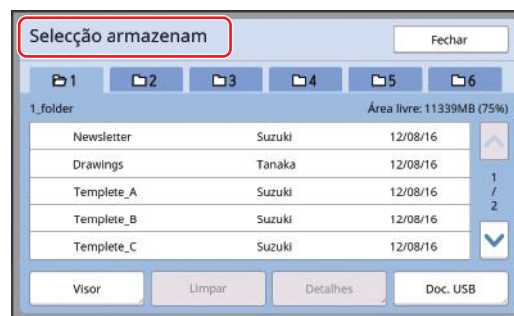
Selecção armazenam

Fechar

1 2 3 4 5 6

1_folder

Área livre: 11339MB (75%)

| | | |
|---|---|---|
| Newsletter | Suzuki | 12/08/16 |
| Drawings | Tanaka | 12/08/16 |
| Templete_A | Suzuki | 12/08/16 |
| Templete_B | Suzuki | 12/08/16 |
| Templete_C | Suzuki | 12/08/16 |

1
/
2

Visor

Limpar

Detalhes

Doc. USB